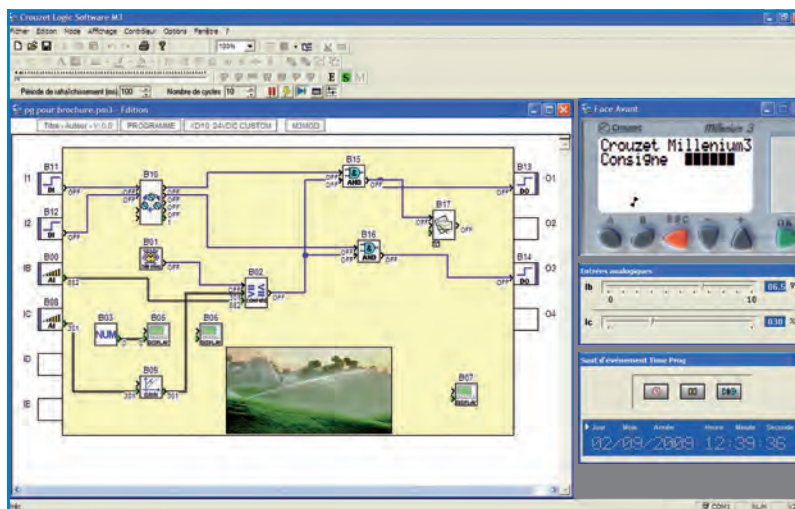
Crouzet Logic Software M3
Fichier Edition Mode Affichage Contrôleur Options Fenêtre ?
100%
Période de rafraîchissement (ms) 100 Nombre de cycles 10
pp pour brochure.pm3 - Edition
Titre - Auteur - V: 0.0 PROGRAMME XD10 24VDC CUSTOM M3MOD
I1 B11 DI OFF
I2 B12 DI OFF
IB B00 AI 852
IC B08 AI 201
ID
IE
B10
B01 OFF
B03 NUM
B06
B06
B05 GAIN 201 201
B02 OFF
B15 AND OFF
B16 AND OFF
B17
B13 DO O1
O2
B14 DO O3
O4
B07
Face Avant
Crouzet Millenium 3
Crouzet Millenium3
Consigne
A B ESC - +
Entrées analogiques
Ib 0 10 86.5
Ic 0.30
Saut d'événement Time Prog
Jour Mois Année Heure Minute Seconde
02/09/2009 12:39:36
COM1 NUM